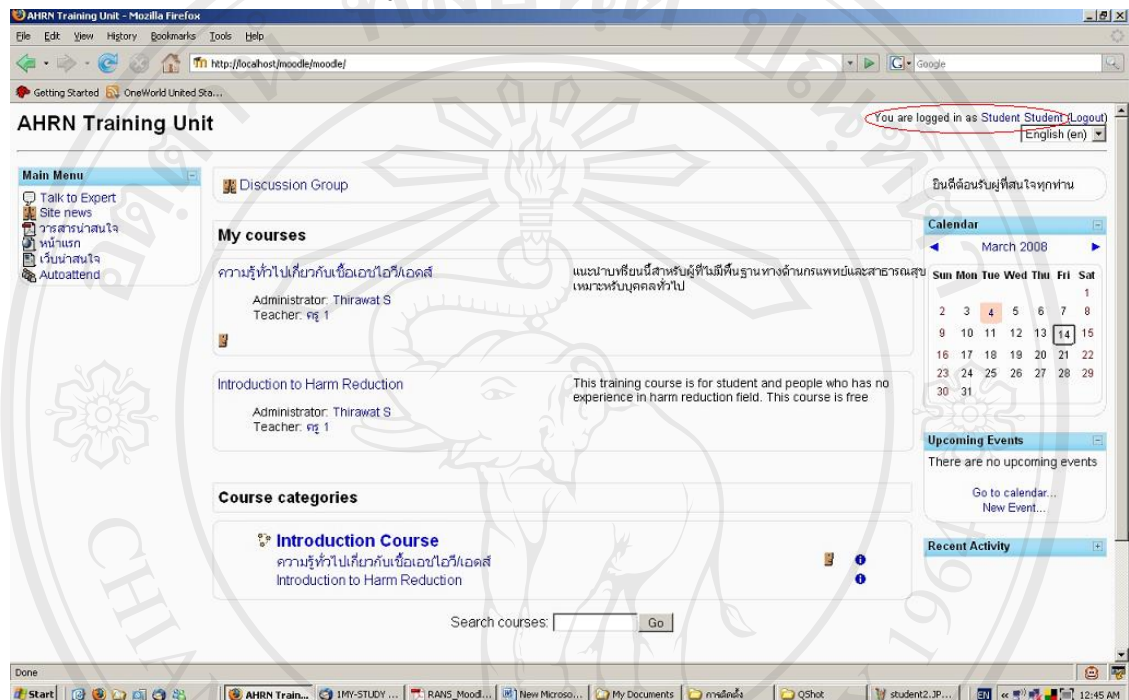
AHRN Training Unit - Mozilla Firefox

File Edit View History Bookmarks Tools Help

http://localhost/moodle/moodle/

Google

Getting Started OneWorld United Sta...

AHRN Training Unit

You are logged in as Student Student (Logout)

English (en)

Main Menu
Talk to Expert
Site news
วารสารน่าสนใจ
หน้าแรก
เว็บน่าสนใจ
Autoattend

Discussion Group

ยินดีต้อนรับผู้ที่สนใจทุกท่าน

My courses

ความรู้ทั่วไปเกี่ยวกับเชื้อเอชไอวี/เอดส์

Administrator: Thirawat S
Teacher: ครู 1

แนะนำบทเรียนนี้สำหรับผู้ที่ไม่มีพื้นฐานทางด้านการแพทย์และสาธารณสุข เหมาะหรับบุคคลทั่วไป

Introduction to Harm Reduction

Administrator: Thirawat S
Teacher: ครู 1

This training course is for student and people who has no experience in harm reduction field. This course is free

Calendar

March 2008

| Sun | Mon | Tue | Wed | Thu | Fri | Sat |
|---|---|---|---|---|---|---|
| | | | | | | 1 |
| 2 | 3 | 4 | 5 | 6 | 7 | 8 |
| 9 | 10 | 11 | 12 | 13 | 14 | 15 |
| 16 | 17 | 18 | 19 | 20 | 21 | 22 |
| 23 | 24 | 25 | 26 | 27 | 28 | 29 |
| 30 | 31 | | | | | |

Upcoming Events

There are no upcoming events

Go to calendar...
New Event...

Course categories

Introduction Course
ความรู้ทั่วไปเกี่ยวกับเชื้อเอชไอวี/เอดส์
Introduction to Harm Reduction

Recent Activity

Search courses: Go

Done

Start | AHRN Train... | 1MY-STUDY ... | RANS_Moodl... | New Microso... | My Documents | การติดตั้ง | QShot | student2.JP... | EN | 12:45 AM